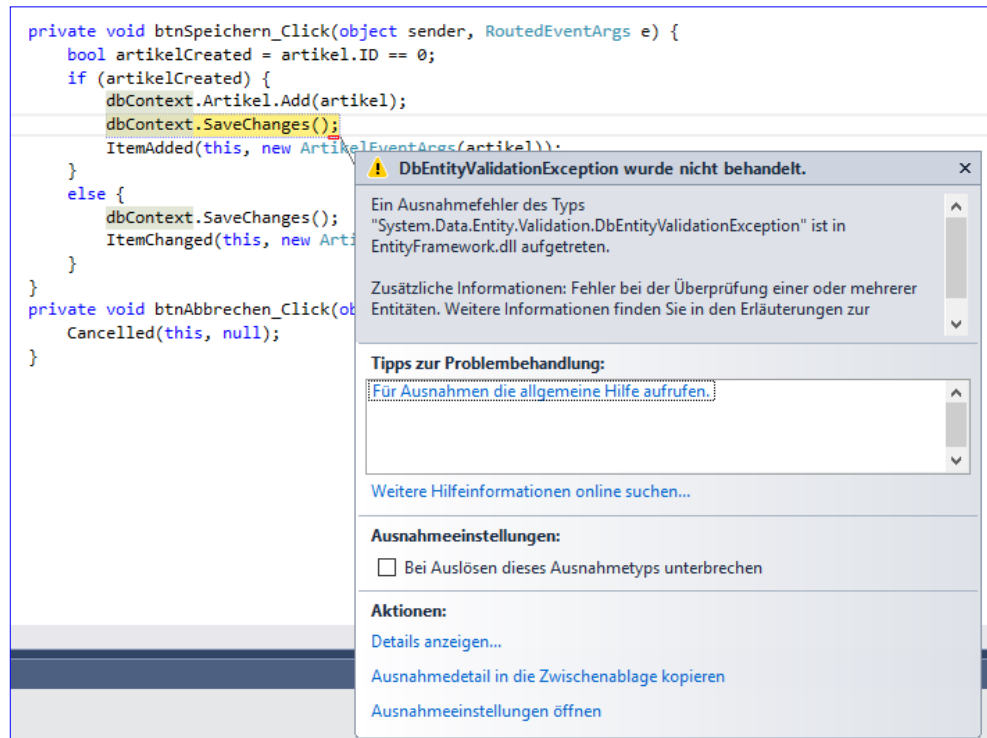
private void btnSpeichern_Click(object sender, RoutedEventArgs e) {
    bool artikelCreated = artikel.ID == 0;
    if (artikelCreated) {
        dbContext.Artikel.Add(artikel);
        dbContext.SaveChanges();
        ItemAdded(this, new ArtikelEventArgs(artikel));
    }
    else {
        dbContext.SaveChanges();
        ItemChanged(this, new Arti
    }
}
private void btnAbbrechen_Click(ob
    Cancelled(this, null);
}

DbEntityValidationException wurde nicht behandelt.

×

Ein Ausnahmefehler des Typs "System.Data.Entity.Validation.DbEntityValidationException" ist in EntityFramework.dll aufgetreten.

Zusätzliche Informationen: Fehler bei der Überprüfung einer oder mehrerer Entitäten. Weitere Informationen finden Sie in den Erläuterungen zur

Tipps zur Problembehandlung:

Für Ausnahmen die allgemeine Hilfe aufrufen.

Weitere Hilfeinformationen online suchen...

Ausnahmeeinstellungen:

Bei Auslösen dieses Ausnahmetyps unterbrechen

Aktionen:

Details anzeigen...

Ausnahmedetail in die Zwischenablage kopieren

Ausnahmeeinstellungen öffnen